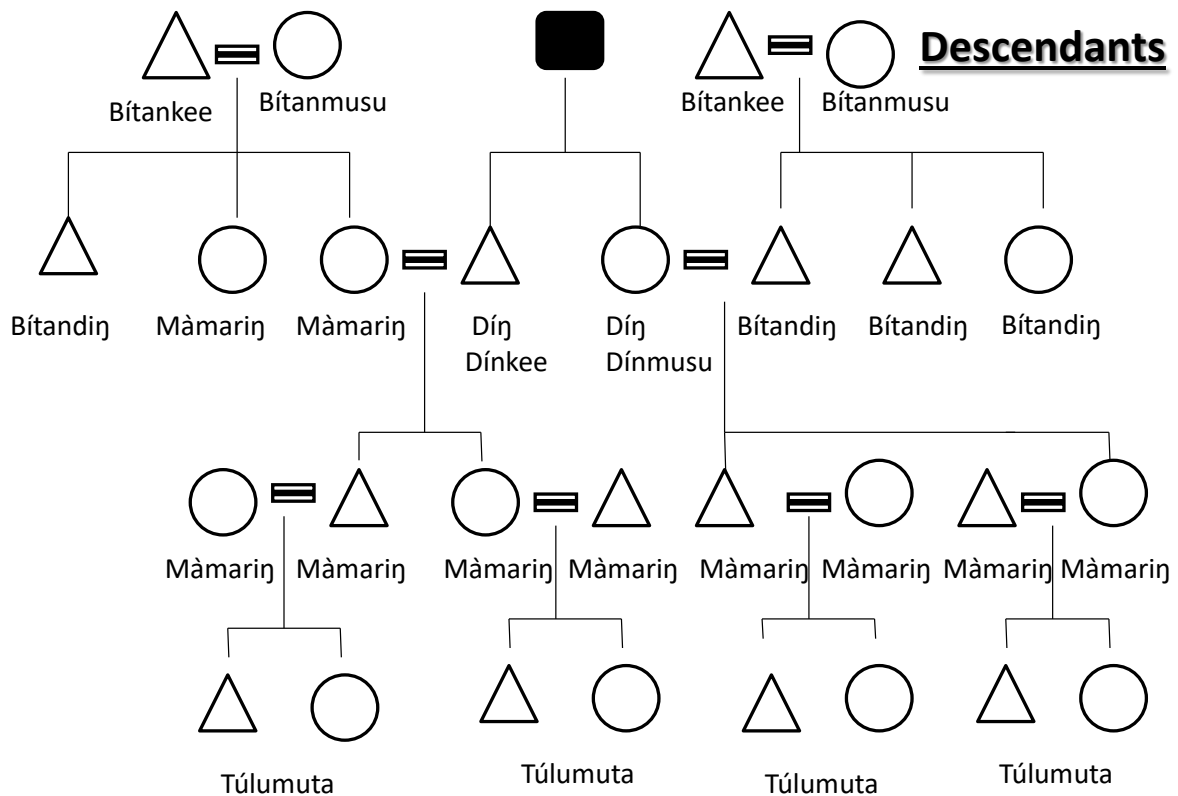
Descendants

Bítankee Bítanmusu

Bítankee Bítanmusu

Bítandiŋ Màmariŋ Màmariŋ Díŋ Dínkee Díŋ Dínmusu Bítandiŋ Bítandiŋ Bítandiŋ

Màmariŋ Màmariŋ Màmariŋ Màmariŋ Màmariŋ Màmariŋ Màmariŋ Màmariŋ

Túlumuta Túlumuta Túlumuta Túlumuta